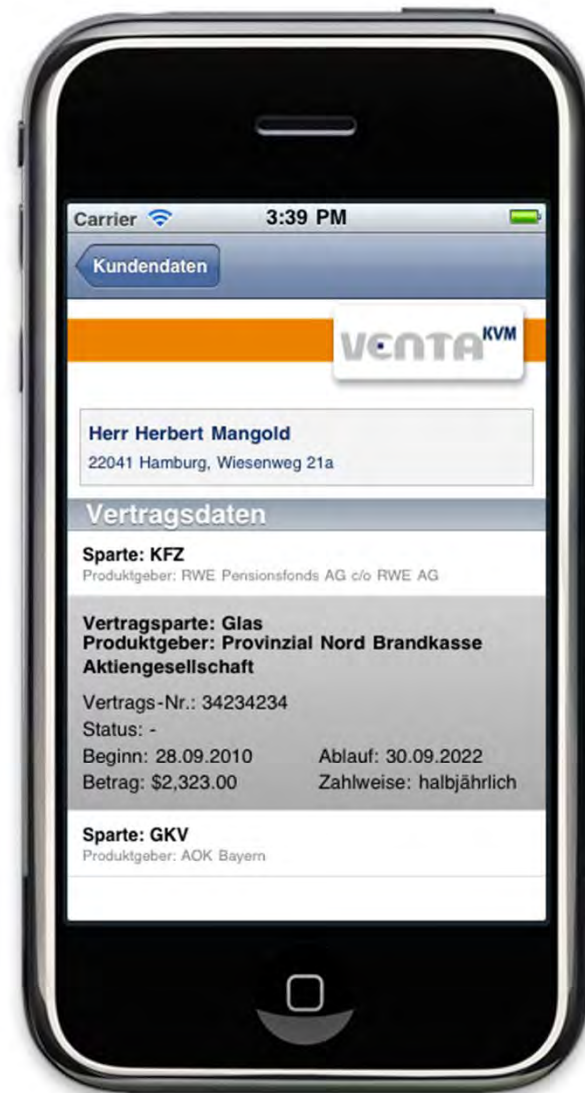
Carrier 3:39 PM

Kundendaten

VENTA KVM

Herr Herbert Mangold
22041 Hamburg, Wiesenweg 21a

Vertragsdaten

Sparte: KFZ
Produktgeber: RWE Pensionsfonds AG c/o RWE AG

Vertragsparte: Glas
Produktgeber: Provinzial Nord Brandkasse Aktiengesellschaft

Vertrags-Nr.: 34234234
Status: -
Beginn: 28.09.2010
Ablauf: 30.09.2022
Betrag: $2,323.00
Zahlweise: halbjährlich

Sparte: GKV
Produktgeber: AOK Bayern